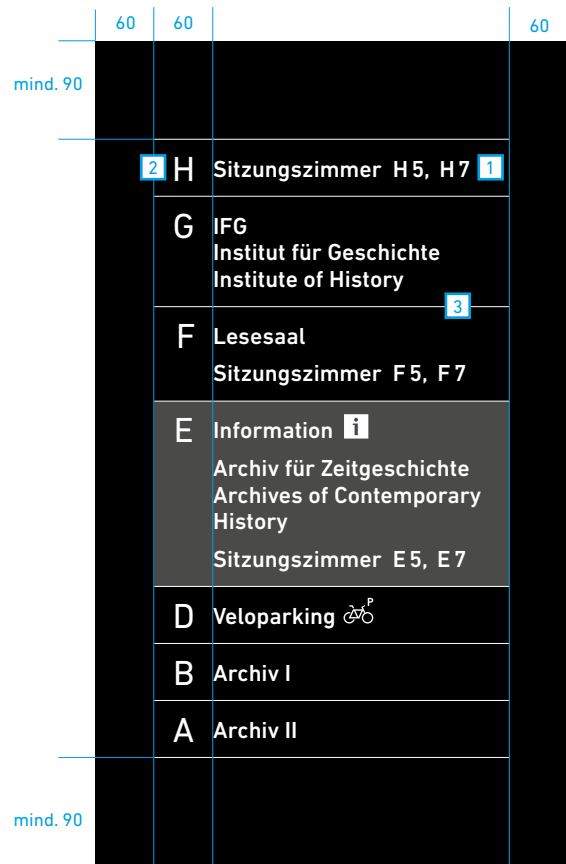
60 60 60

mind. 90

2 H Sitzungszimmer H 5, H 7 1

G IFG
Institut für Geschichte
Institute of History

3

F Lesesaal
Sitzungszimmer F 5, F 7

E Information i
Archiv für Zeitgeschichte
Archives of Contemporary History
Sitzungszimmer E 5, E 7

D Veloparking P

B Archiv I

A Archiv II

mind. 90